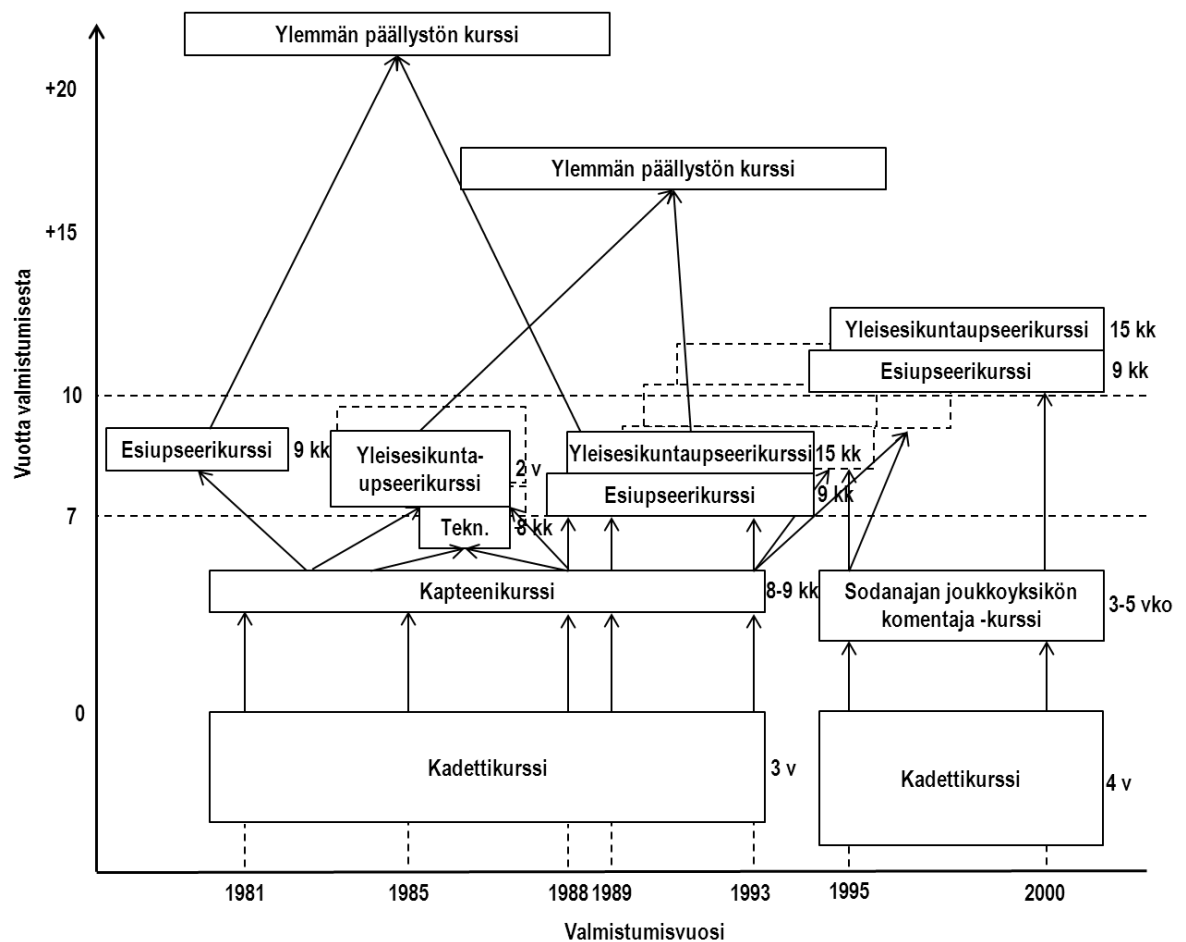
Ylemmän päällystön kurssi

+20

Ylemmän päällystön kurssi

+15

Vuotta valmistumisesta

Yleisesikuntaupseerikurssi 15 kk

Esiupseerikurssi 9 kk

10

Esiupseerikurssi 9 kk

Yleisesikuntaupseerikurssi 2 v

Yleisesikuntaupseerikurssi 15 kk

Esiupseerikurssi 9 kk

7

Tekn. 8 kk

Kapteenikurssi 8-9 kk

Sodanajan joukkoyksikön komentaja -kurssi 3-5 vko

0

Kadettikurssi 3 v

Kadettikurssi 4 v

1981 1985 1988 1989 1993 1995 2000

Valmistumisvuosi